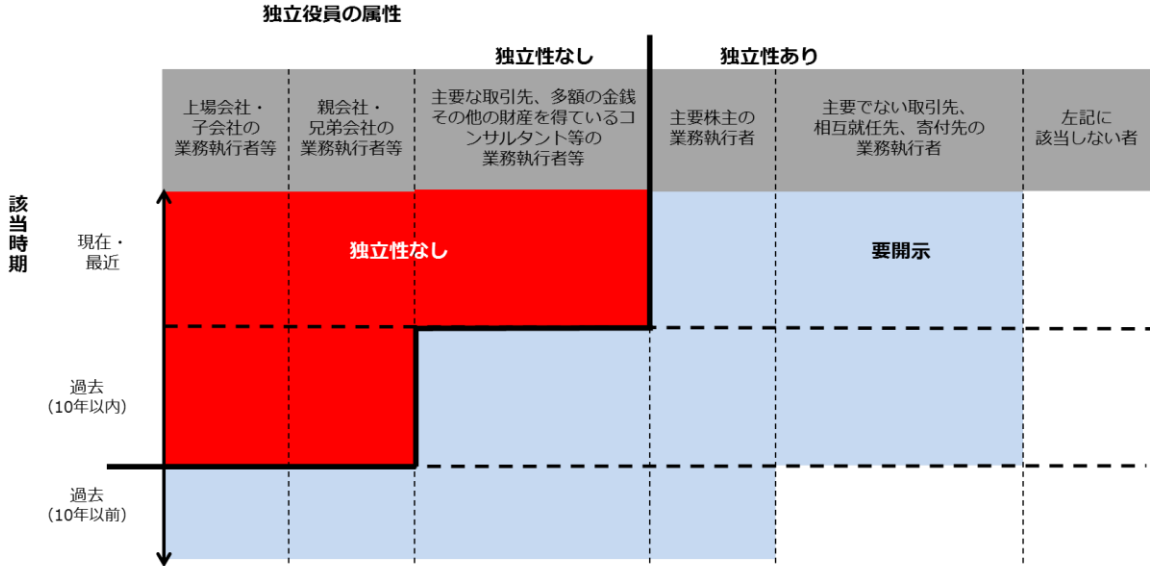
独立役員の属性

独立性なし

独立性あり

| 上場会社・子会社の業務執行者等 | 親会社・兄弟会社の業務執行者等 | 主要な取引先、多額の金銭その他の財産を得ているコンサルタント等の業務執行者等 | 主要株主の業務執行者 | 主要でない取引先、相互就任先、寄付先の業務執行者 | 左記に該当しない者 |
|---|---|---|---|---|---|

該当時期

現在・最近

独立性なし

要開示

過去（10年以内）

過去（10年以前）